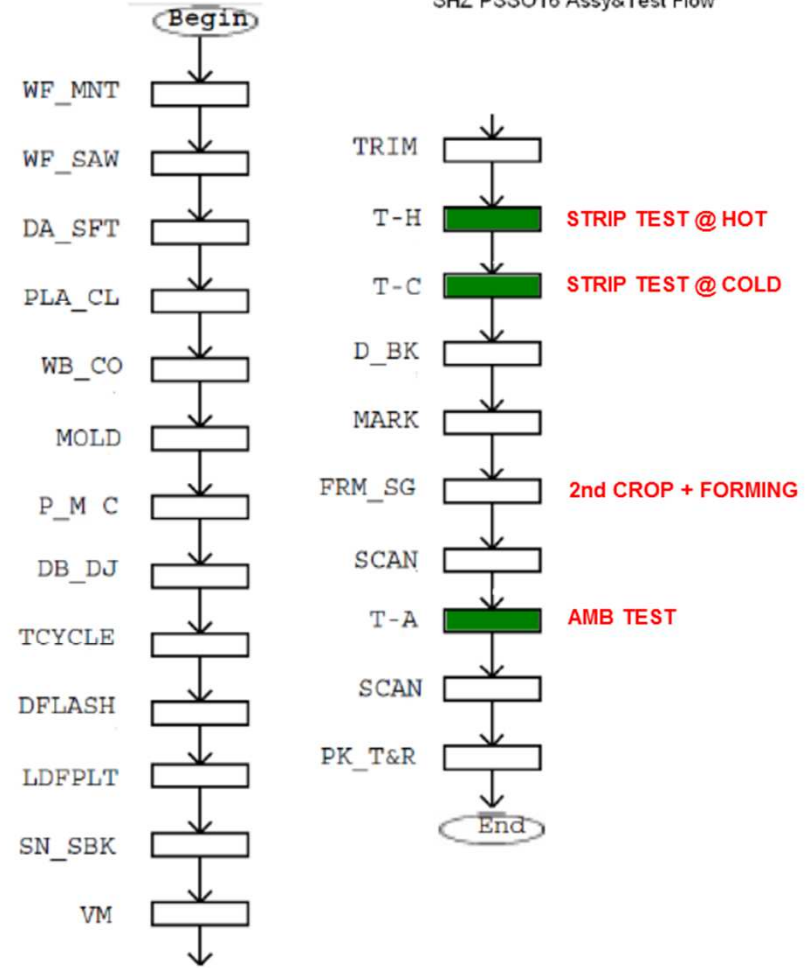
SHZ PSSO16 Assy&Test Flow

Begin

WF_MNT

WF_SAW

DA_SFT

PLA_CL

WB_CO

MOLD

P_M C

DB_DJ

TCYCLE

DFLASH

LDFPLT

SN_SBK

VM

TRIM

T-H STRIP TEST @ HOT

T-C STRIP TEST @ COLD

D_BK

MARK

FRM_SG 2nd CROP + FORMING

SCAN

T-A AMB TEST

SCAN

PK_T&R

End